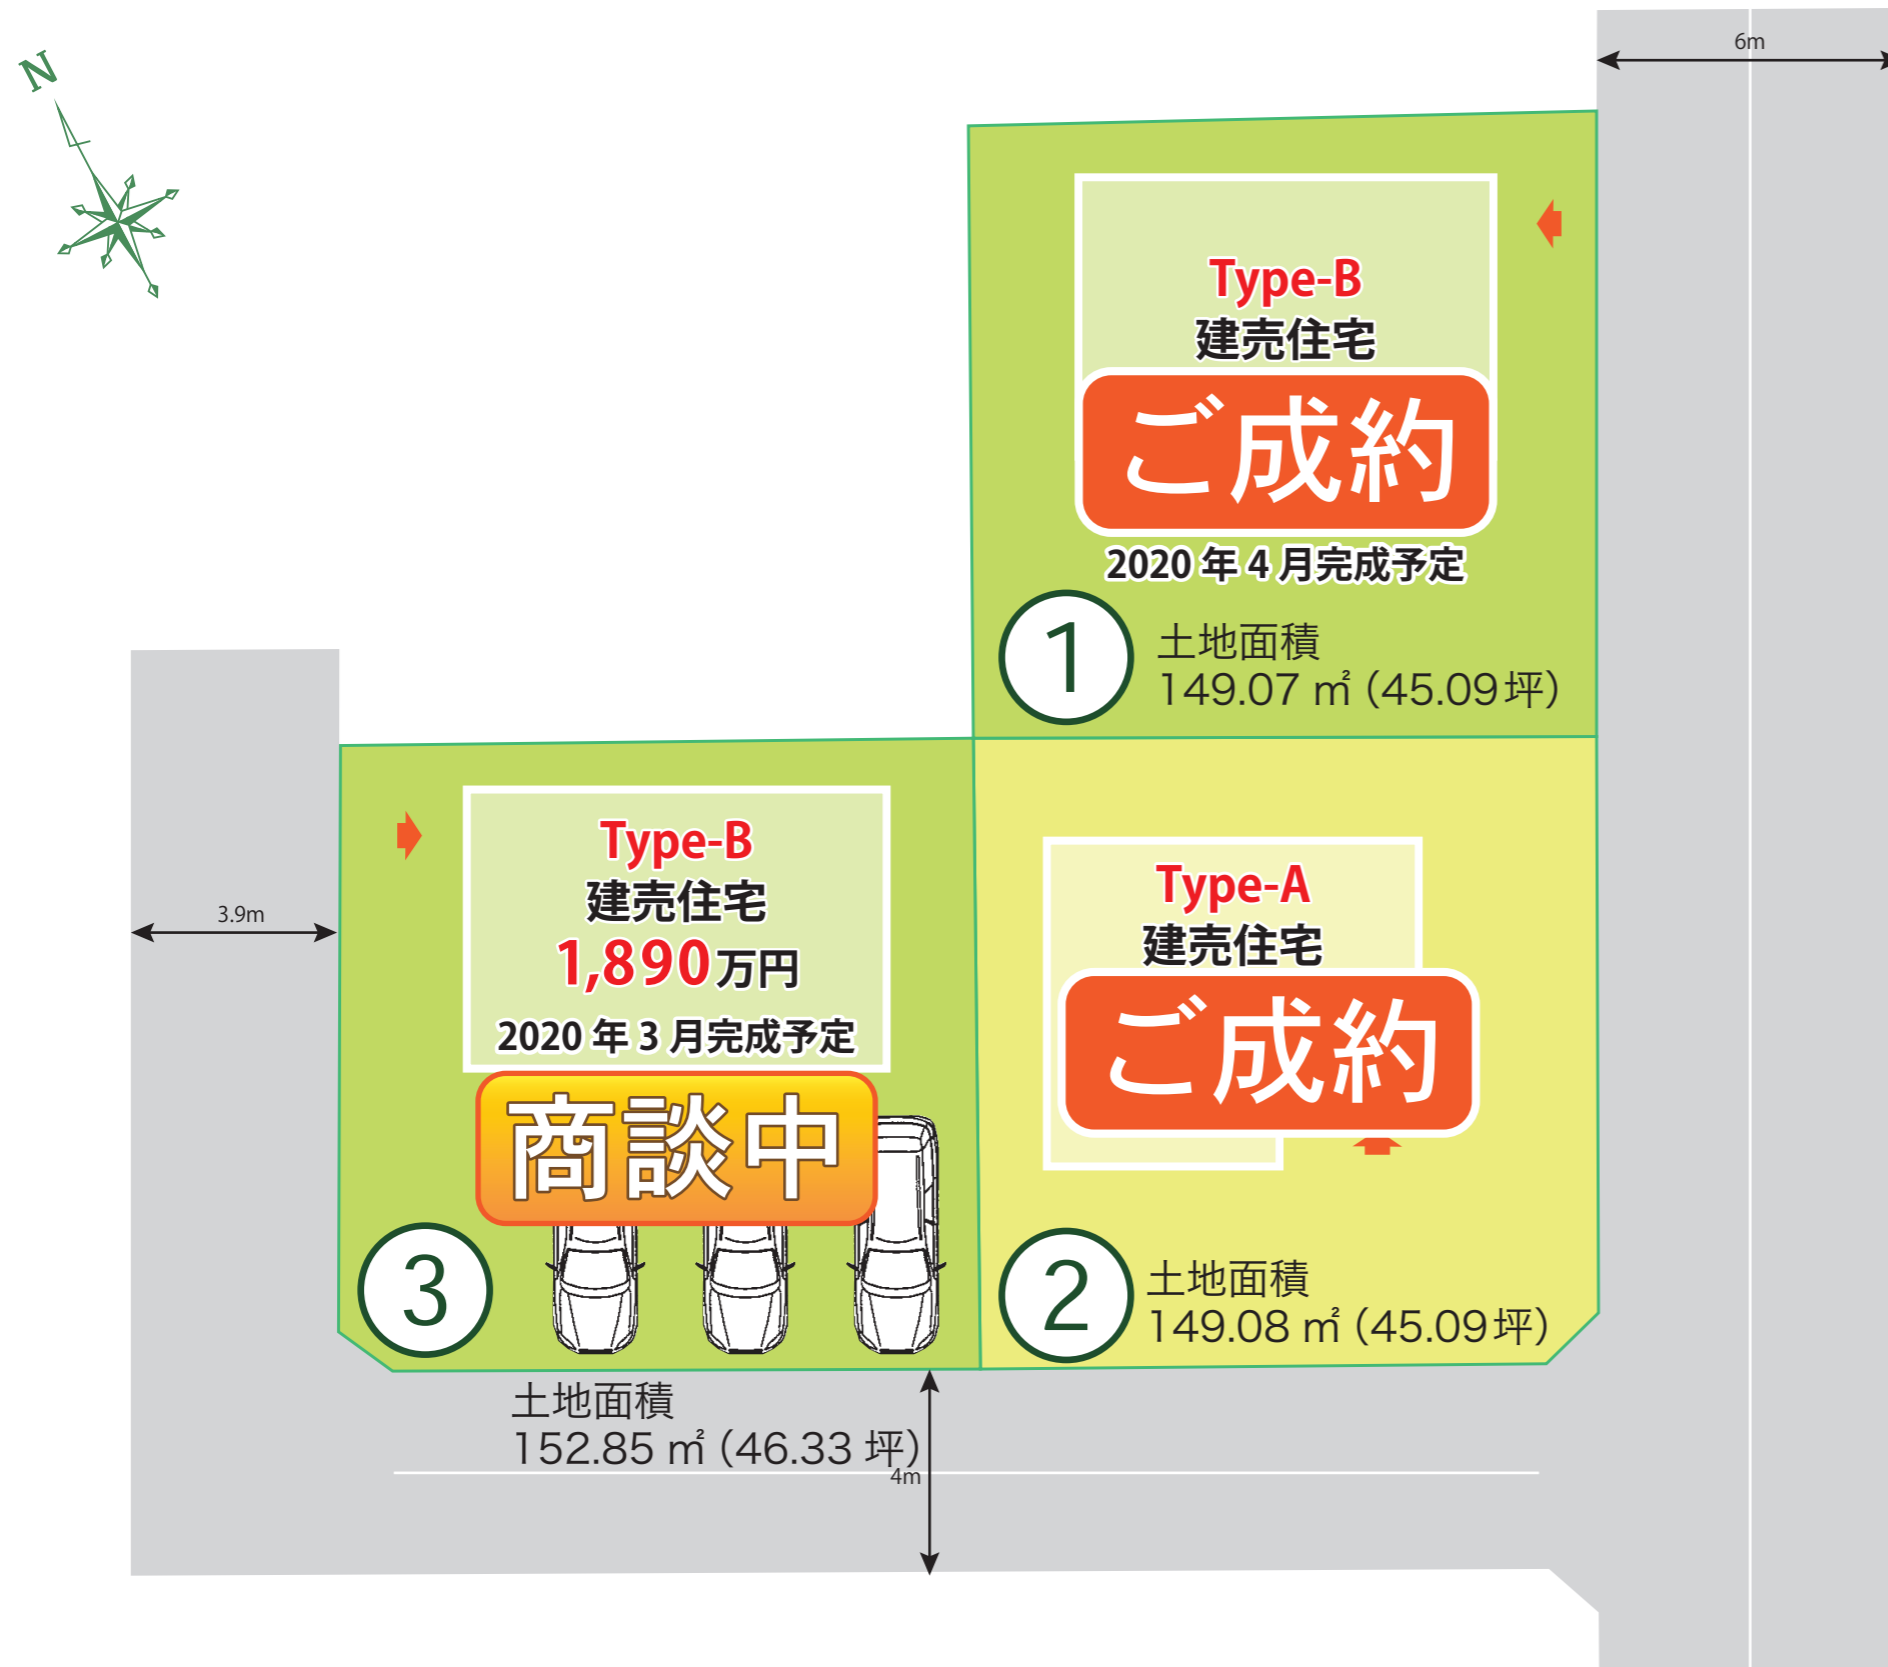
N

6m

Type-B
建売住宅
ご成約
2020年4月完成予定

1
土地面積
149.07 ㎡ (45.09坪)

3.9m

Type-B
建売住宅
1,890万円
2020年3月完成予定
商談中

Type-A
建売住宅
ご成約

3

2
土地面積
149.08 ㎡ (45.09坪)

土地面積
152.85 ㎡ (46.33 坪)

4m